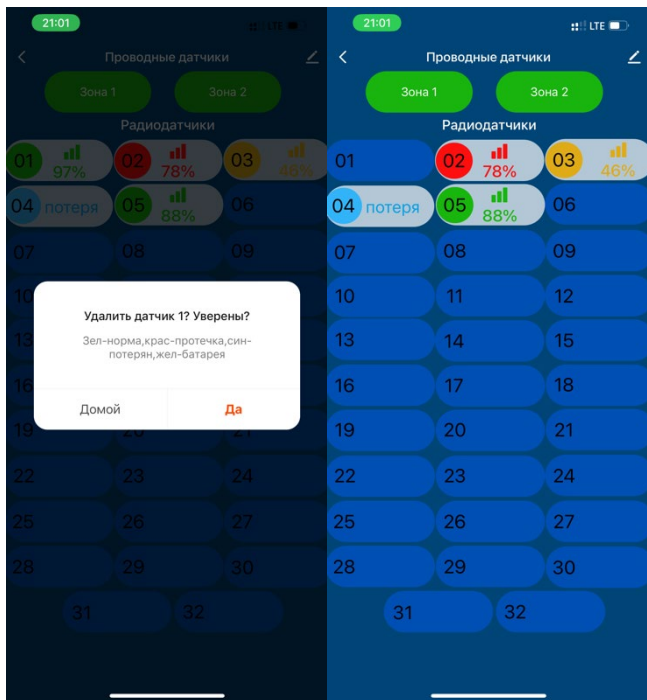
21:01

Проводные датчики

Зона 1 Зона 2

Радиодатчики

01 97%
02 78%
03 46%
04 потеря
05 88%
06
07
08
09
10
13
16
19
20
22
23
24
25
26
27
28
29
30
31
32

Удалить датчик 1? Уверены?

Зел-норма,крас-протечка,син-потерян,жел-батарея

Домой Да

21:01 LTE

Проводные датчики

Зона 1 Зона 2

Радиодатчики

01
02 78%
03 46%
04 потеря
05 88%
06
07
08
09
10
11
12
13
14
15
16
17
18
19
20
21
22
23
24
25
26
27
28
29
30
31
32